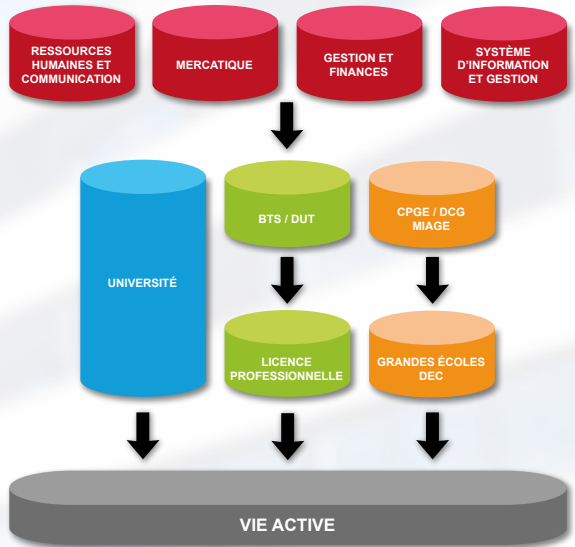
RESSOURCES HUMAINES ET COMMUNICATION

MERCATIQUE

GESTION ET FINANCES

SYSTÈME D'INFORMATION ET GESTION

UNIVERSITÉ

BTS / DUT

CPGE / DCG MIAGE

LICENCE PROFESSIONNELLE

GRANDES ÉCOLES DEC

VIE ACTIVE